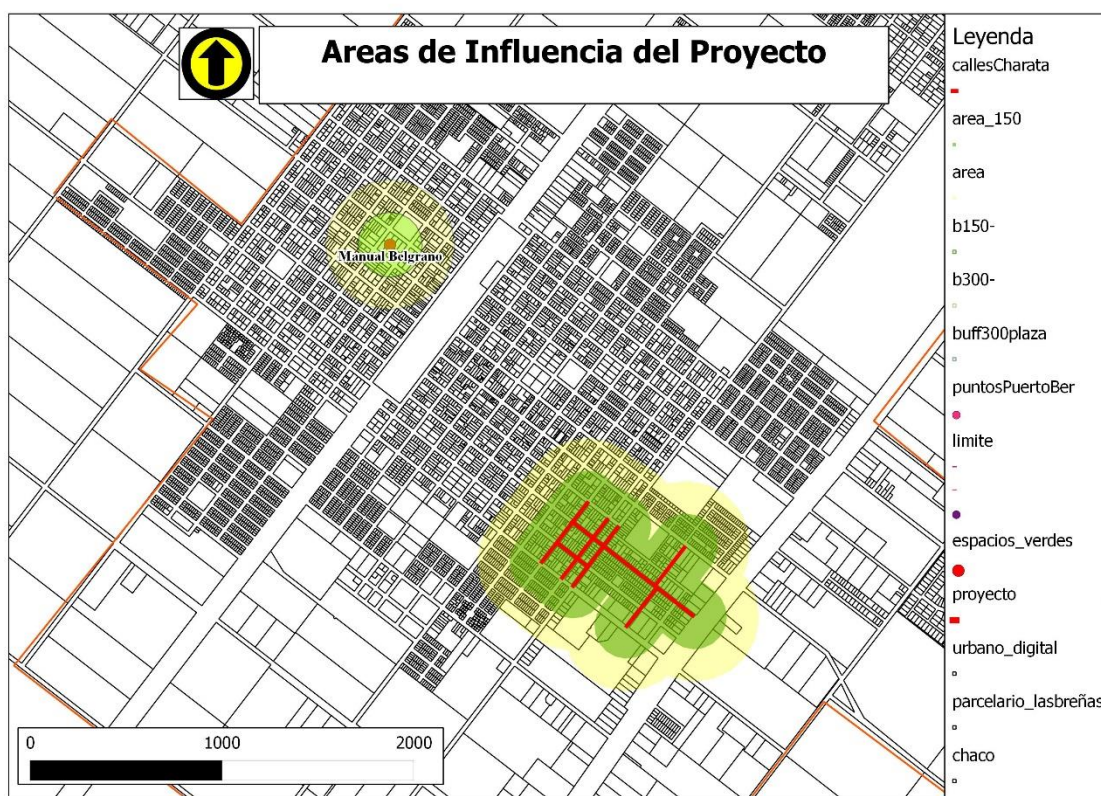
Areas de Influencia del Proyecto

Manual Belgrano

0
1000
2000

Leyenda
callesCharata
area_150
area
b150-
b300-
buff300plaza
puntosPuertoBer
limite
espacios_verdes
proyecto
urbano_digital
parcelario_lasbreñas
chaco